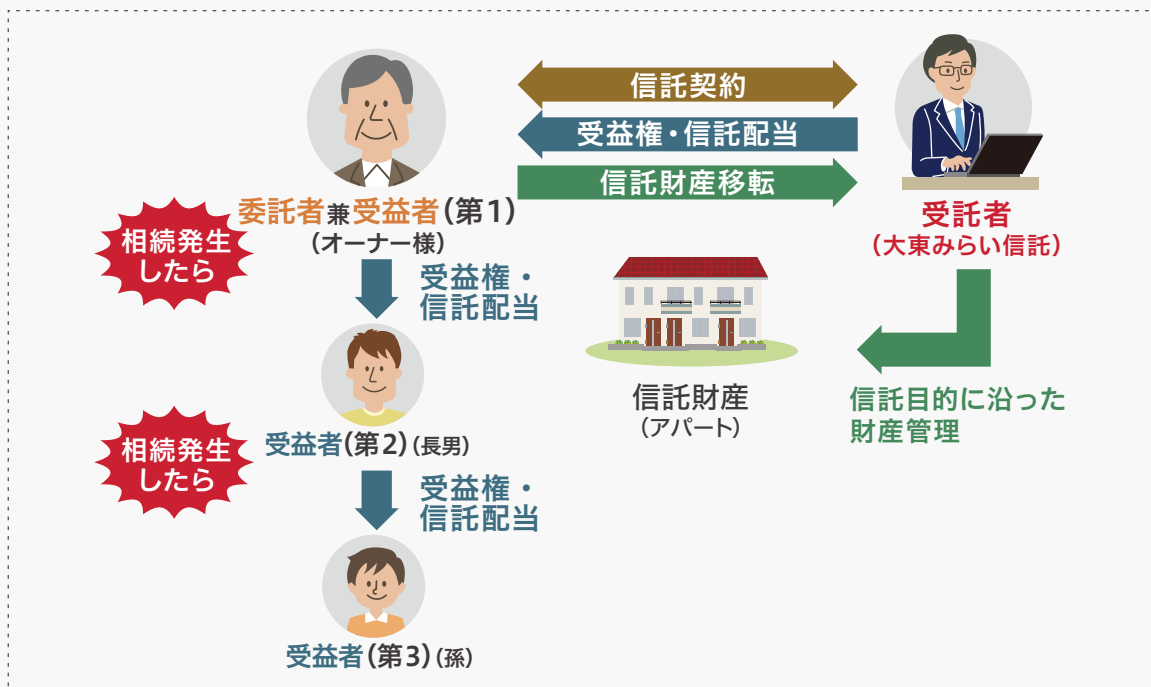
信託契約

受益権・信託配当

信託財産移転

委託者兼受益者（第1）
（オーナー様）

受託者
（大東みらい信託）

相続発生したら

受益権・信託配当

受益者（第2）（長男）

信託財産
（アパート）

信託目的に沿った財産管理

相続発生したら

受益権・信託配当

受益者（第3）（孫）